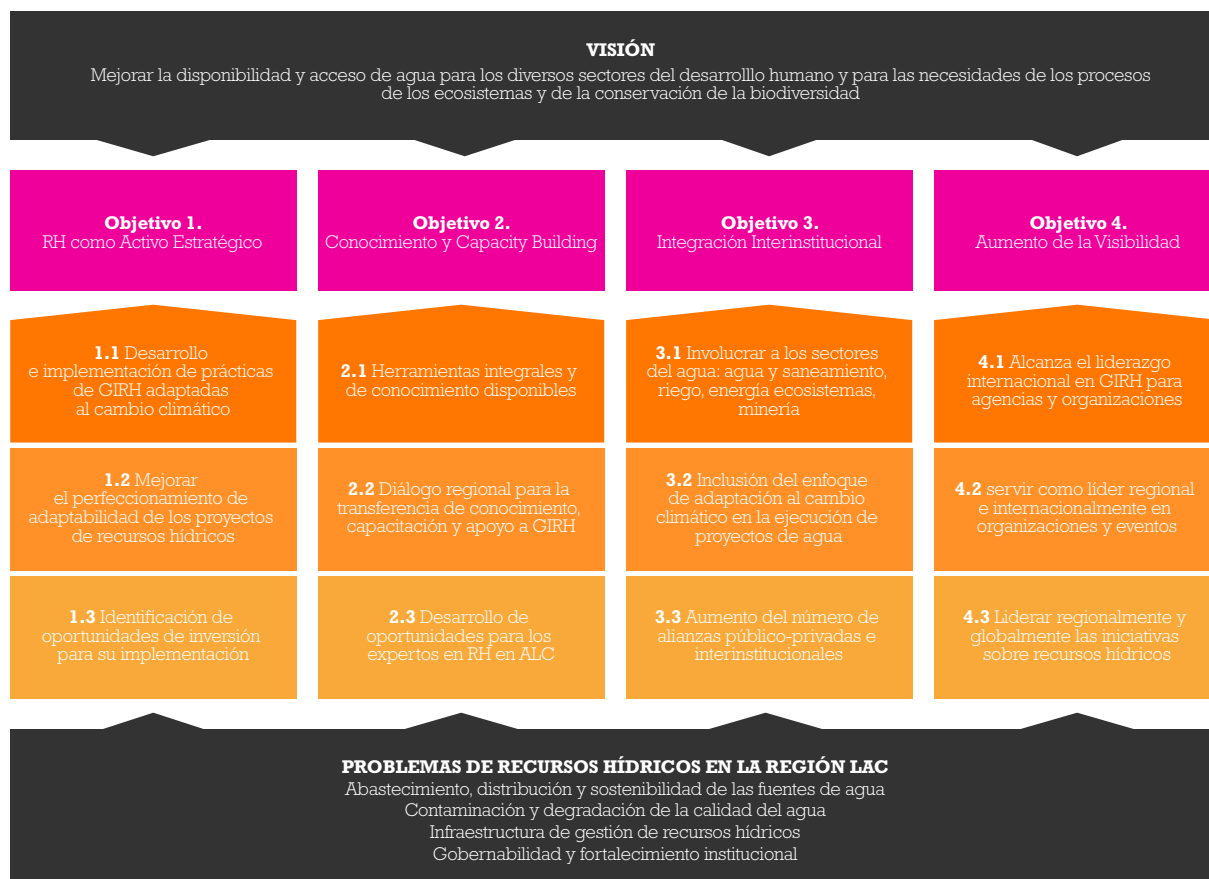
**VISIÓN**
Mejorar la disponibilidad y acceso de agua para los diversos sectores del desarrollo humano y para las necesidades de los procesos de los ecosistemas y de la conservación de la biodiversidad

**Objetivo 1.**
RH como Activo Estratégico

**1.1** Desarrollo e implementación de prácticas de GIRH adaptadas al cambio climático

**1.2** Mejorar el perfeccionamiento de adaptabilidad de los proyectos de recursos hídricos

**1.3** Identificación de oportunidades de inversión para su implementación

**Objetivo 2.**
Conocimiento y Capacity Building

**2.1** Herramientas integrales y de conocimiento disponibles

**2.2** Diálogo regional para la transferencia de conocimiento, capacitación y apoyo a GIRH

**2.3** Desarrollo de oportunidades para los expertos en RH en ALC

**Objetivo 3.**
Integración Interinstitucional

**3.1** Involucrar a los sectores del agua: agua y saneamiento, riego, energía ecosistemas, minería

**3.2** Inclusión del enfoque de adaptación al cambio climático en la ejecución de proyectos de agua

**3.3** Aumento del número de alianzas público-privadas e interinstitucionales

**Objetivo 4.**
Aumento de la Visibilidad

**4.1** Alcanza el liderazgo internacional en GIRH para agencias y organizaciones

**4.2** servir como líder regional e internacionalmente en organizaciones y eventos

**4.3** Liderar regionalmente y globalmente las iniciativas sobre recursos hídricos

**PROBLEMAS DE RECURSOS HÍDRICOS EN LA REGIÓN LAC**
Abastecimiento, distribución y sostenibilidad de las fuentes de agua
Contaminación y degradación de la calidad del agua
Infraestructura de gestión de recursos hídricos
Gobernabilidad y fortalecimiento institucional